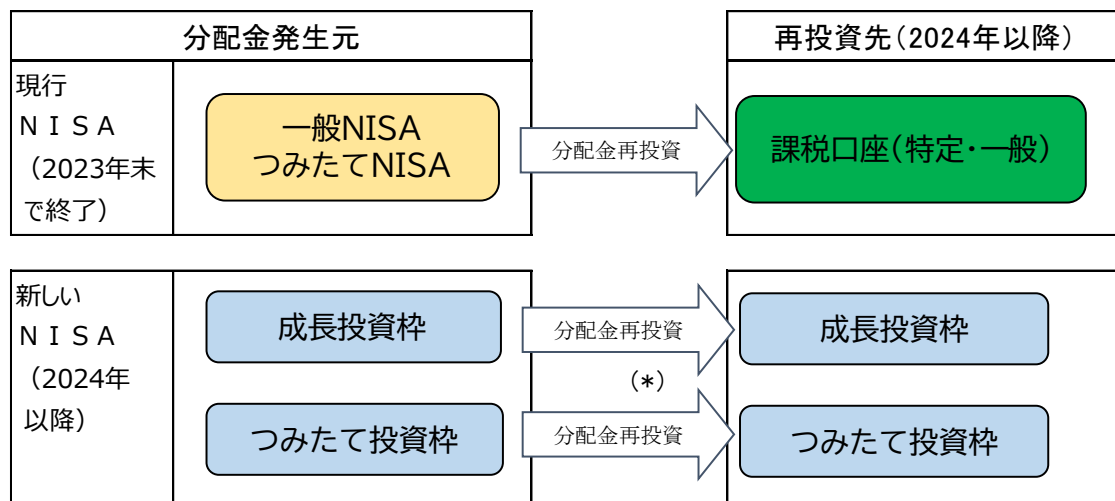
分配金発生元

再投資先（2024年以降）

現行
ＮＩＳＡ
（2023年末で終了）

一般NISA
つみたてNISA

分配金再投資

課税口座（特定・一般）

新しい
ＮＩＳＡ
（2024年以降）

成長投資枠

分配金再投資

（*）

成長投資枠

つみたて投資枠

分配金再投資

つみたて投資枠